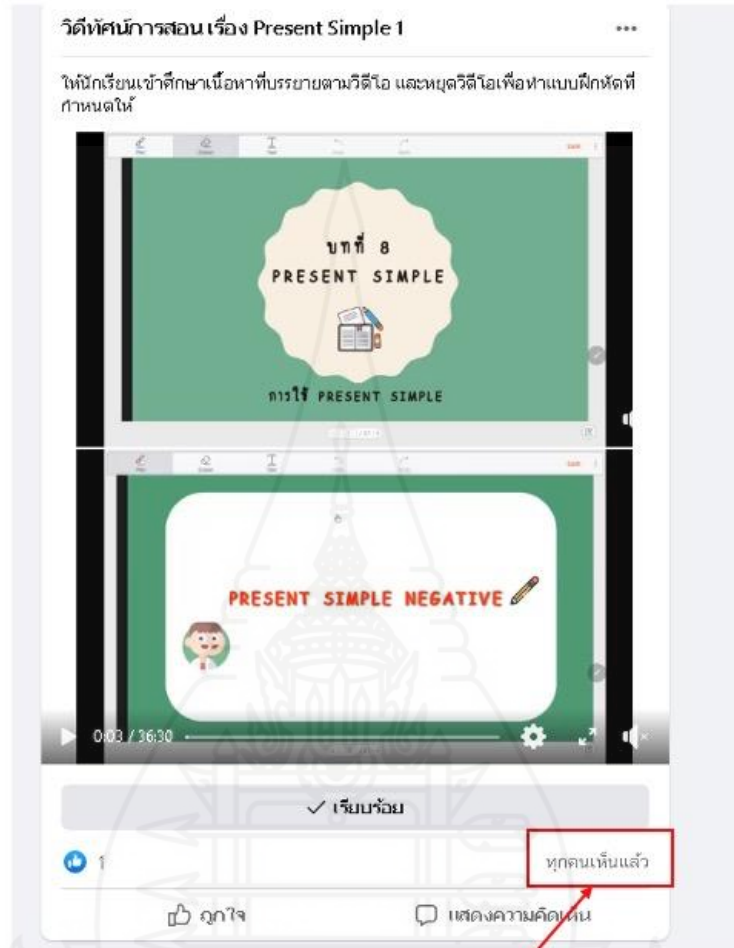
วิดีทัศน์การสอน เรื่อง Present Simple 1

ให้นักเรียนเข้าศึกษาเนื้อหาที่บรรยายตามวิดีโอ และหยุดวิดีโอเพื่อทำแบบฝึกหัดที่กำหนดให้

บทที่ 8
PRESENT SIMPLE

การใช้ PRESENT SIMPLE

PRESENT SIMPLE NEGATIVE

0:03 / 36:30

✓ เรียบร้อย

1

ทุกคนเห็นแล้ว

ถูกใจ

แสดงความคิดเห็น